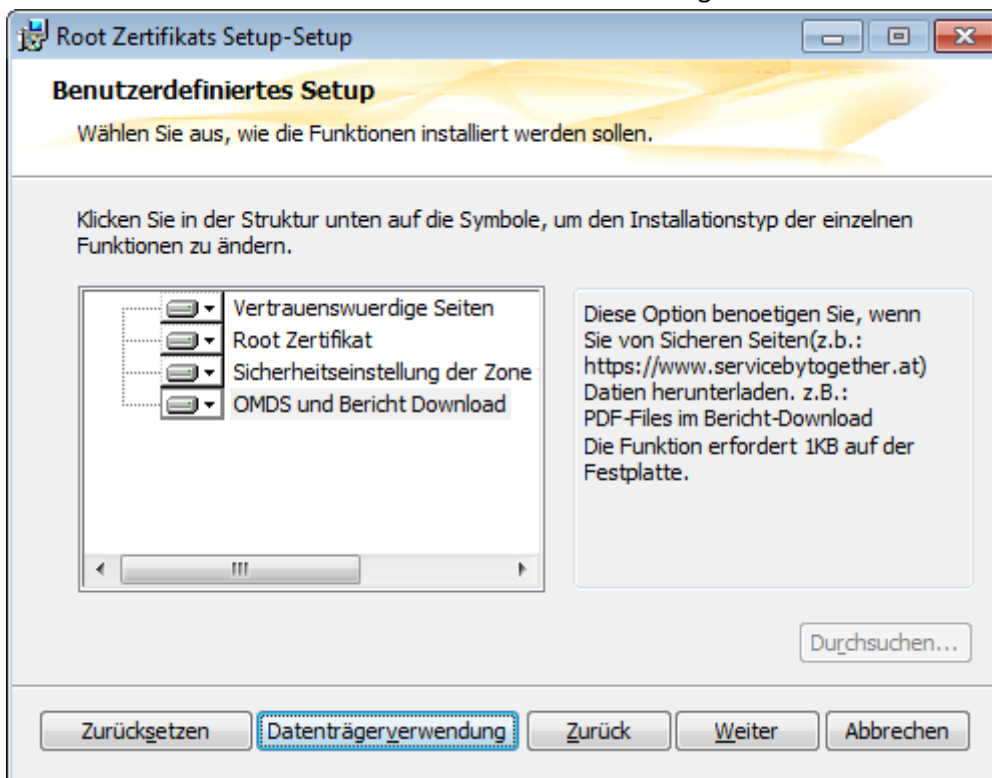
Root Zertifikats Setup-Setup

Benutzerdefiniertes Setup

Wählen Sie aus, wie die Funktionen installiert werden sollen.

Klicken Sie in der Struktur unten auf die Symbole, um den Installationstyp der einzelnen Funktionen zu ändern.

Vertrauenswuerdige Seiten
Root Zertifikat
Sicherheitseinstellung der Zone
OMDS und Bericht Download

Diese Option benoetigen Sie, wenn Sie von Sicheren Seiten(z.b.: https://www.servicebytogether.at) Datien herunterladen. z.B.: PDF-Files im Bericht-Download
Die Funktion erfordert 1KB auf der Festplatte.

Durchsuchen...

Zurücksetzen | Datenträgerverwendung | Zurück | Weiter | Abbrechen